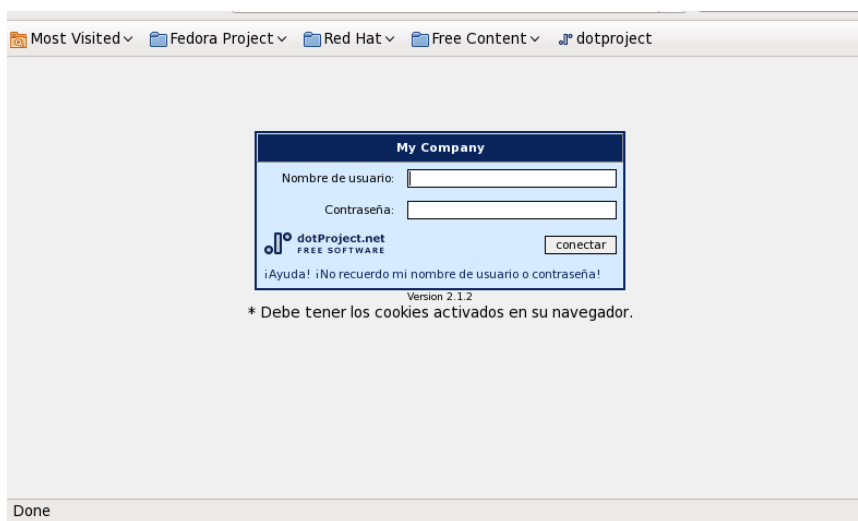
Most Visited Fedora Project Red Hat Free Content dotproject

My Company
Nombre de usuario:
Contraseña:
dotProject.net
FREE SOFTWARE
conectar
¡Ayuda! ¡No recuerdo mi nombre de usuario o contraseña!
Version 2.1.2
* Debe tener los cookies activados en su navegador.

Done